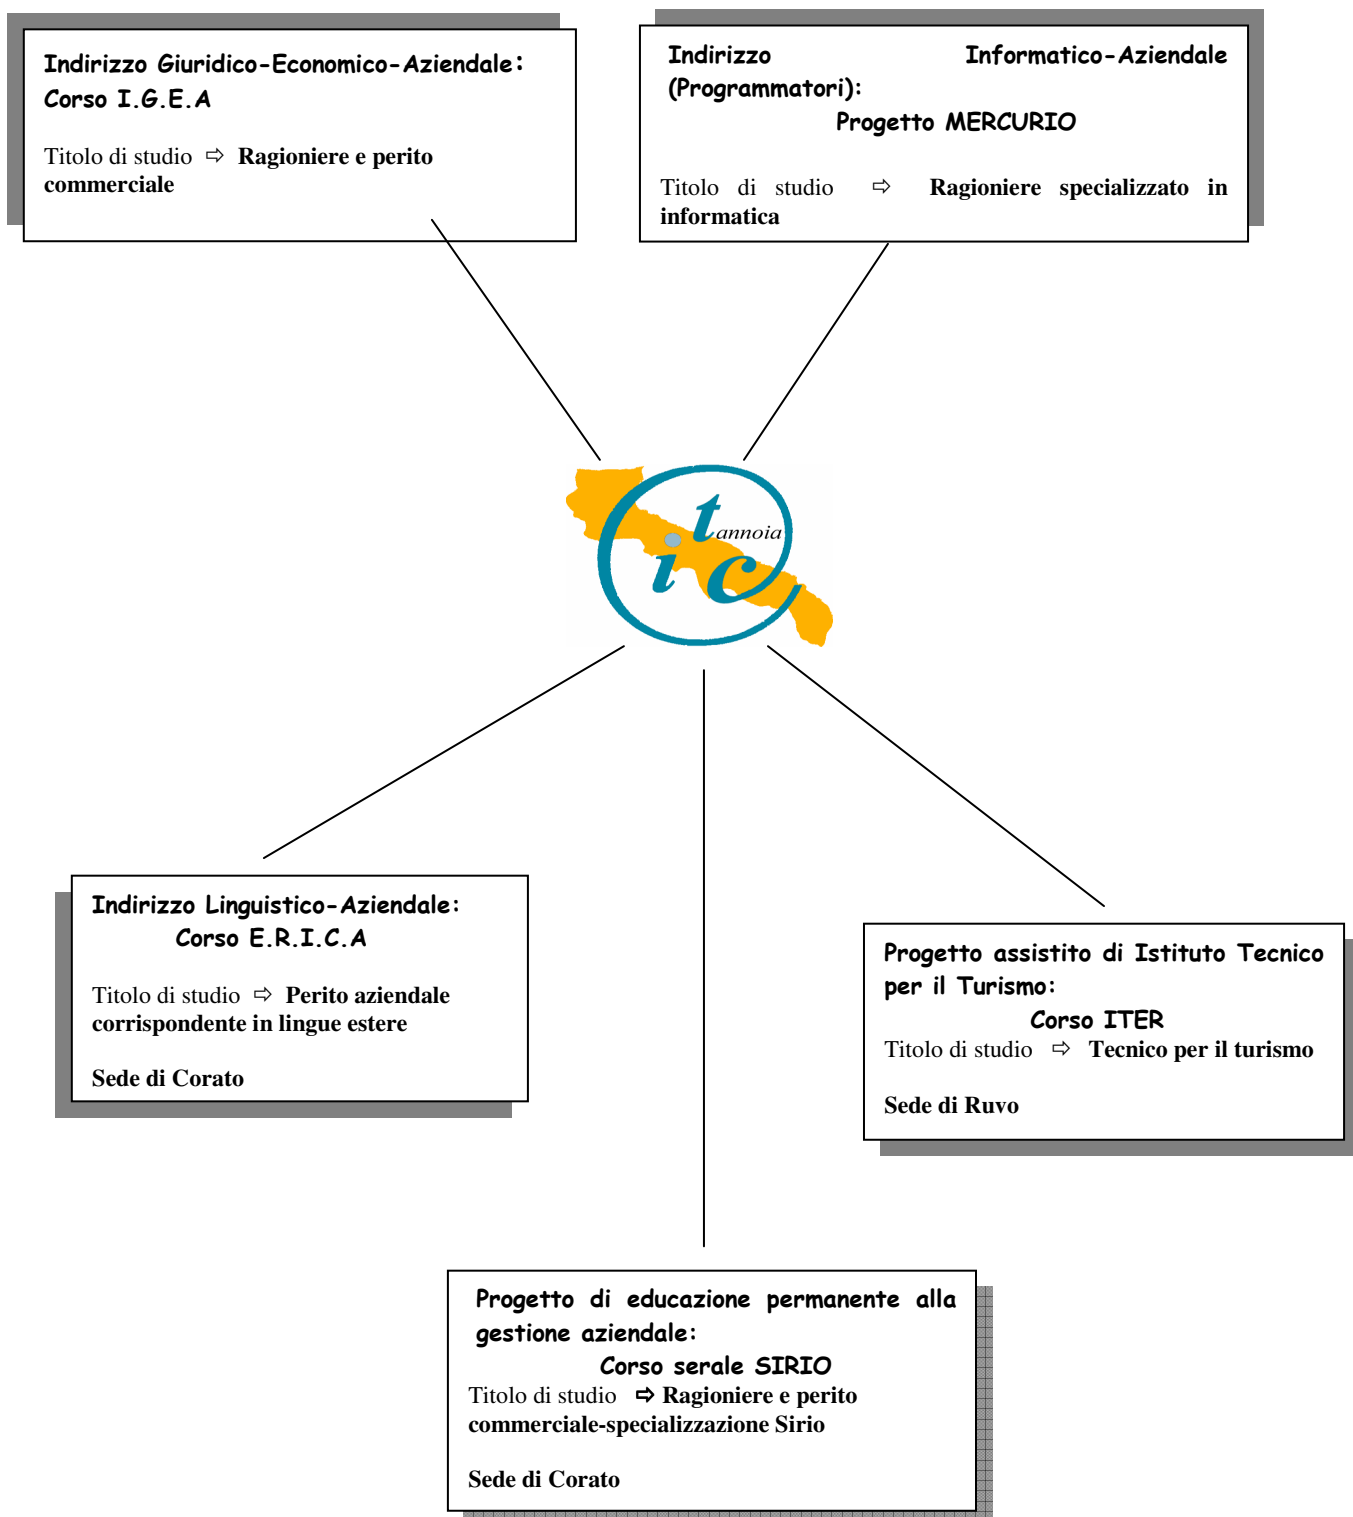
Indirizzo Giuridico-Economico-Aziendale: Corso I.G.E.A

Titolo di studio ⇨ Ragioniere e perito commerciale

Indirizzo Informatico-Aziendale (Programmatori):
Progetto MERCURIO

Titolo di studio ⇨ Ragioniere specializzato in informatica

itc annoia

Indirizzo Linguistico-Aziendale:
Corso E.R.I.C.A

Titolo di studio ⇨ Perito aziendale corrispondente in lingue estere

Sede di Corato

Progetto assistito di Istituto Tecnico per il Turismo:
Corso ITER
Titolo di studio ⇨ Tecnico per il turismo

Sede di Ruvo

Progetto di educazione permanente alla gestione aziendale:
Corso serale SIRIO
Titolo di studio ⇨ Ragioniere e perito commerciale-specializzazione Sirio

Sede di Corato